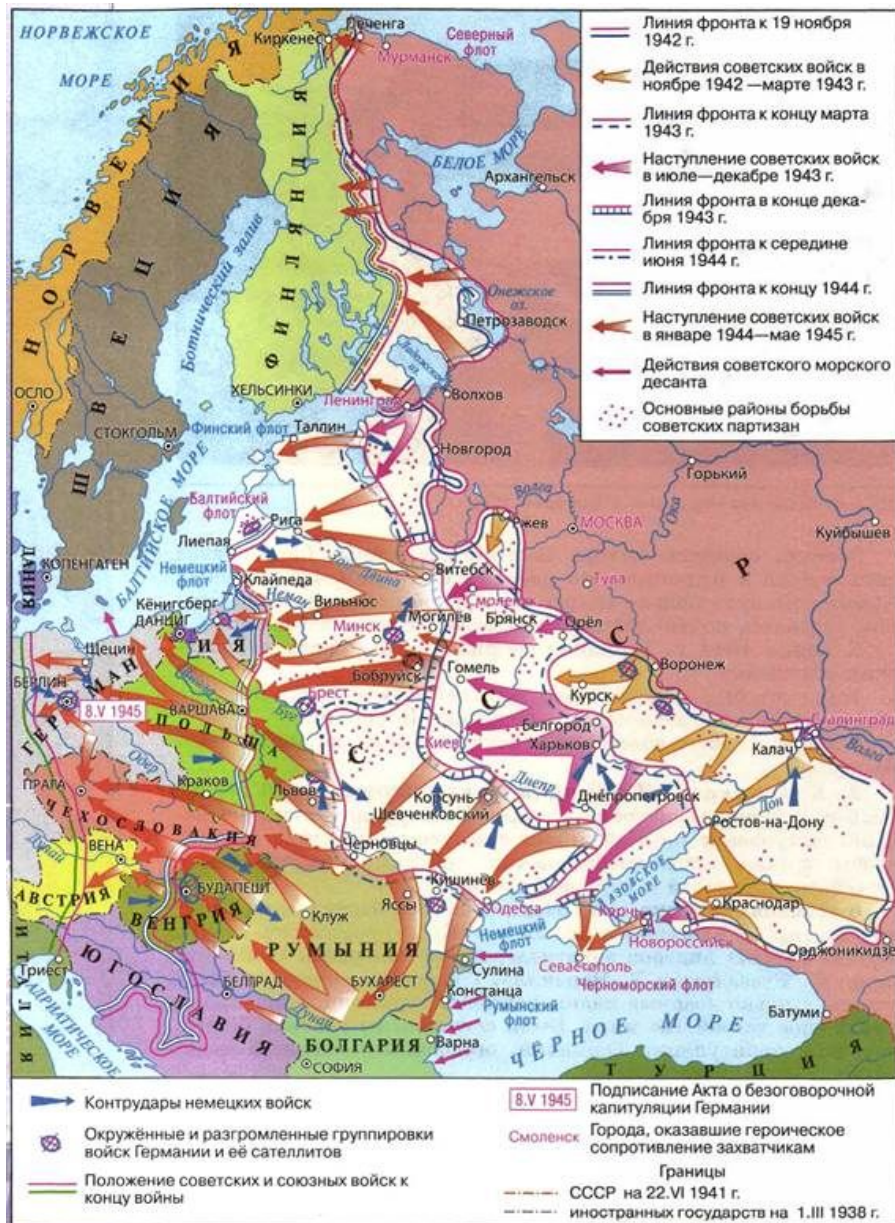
НОРВЕЖСКОЕ МОРЕ

Киркенес Печенга Северный флот Мурманск

НОРВЕГИЯ ШВЕЦИЯ ФИНЛЯНДИЯ

БЕЛОЕ МОРЕ Архангельск

Ботнический залив

Онежское оз. Петрозаводск

Ладожское оз.

ОСЛО ХЕЛЬСИНКИ Волхов Ленинград

СТОКГОЛЬМ Финский флот Таллин Новгород

Горький

Балтийский флот

БАЛТИЙСКОЕ МОРЕ

Рига Ржев МОСКВА Ока Куйбышев

Лиепая

КОПЕНГАГЕН ДАНИЯ

Немецкий флот Клайпеда Западная Двина Витебск Тула Р

Неман Смоленск

Кёнигсберг ДАНЦИГ Вильнюс Могилев Брянск Орёл С

Щецин Минск С Воронеж

ГЕРМАНИЯ Бобруйск Гомель

БЕРЛИН Курск

8.V 1945 Брест С

ПОЛЬША ВАРШАВА Буг С Белгород Сталинград

Одер Киев Харьков Калач Волга

ПРАГА Краков Днепр

Львов Корсунь-Шевченковский Днепропетровск Дон

ЧЕХОСЛОВАКИЯ Ростов-на-Дону

ВЕНА Черновцы

Дунай АЗОВСКОЕ МОРЕ

АВСТРИЯ БУДАПЕШТ Кишинев Керчь Краснодар

ВЕНГРИЯ Клуж Яссы Одесса

РУМЫНИЯ Немецкий флот Новороссийск Орджоникидзе

ИТАЛИЯ Триест ЮГОСЛАВИЯ Сулина Севастополь

БЕЛГРАД БУХАРЕСТ Констанца Черноморский флот

АДРИАТИЧЕСКОЕ МОРЕ Дунай Румынский флот Батуми

БОЛГАРИЯ Варна ЧЁРНОЕ МОРЕ

СОФИЯ ТУРЦИЯ

Линия фронта к 19 ноября 1942 г.

Действия советских войск в ноябре 1942 —марте 1943 г.

Линия фронта к концу марта 1943 г.

Наступление советских войск в июле—декабре 1943 г.

Линия фронта в конце декабря 1943 г.

Линия фронта к середине июня 1944 г.

Линия фронта к концу 1944 г.

Наступление советских войск в январе 1944—мае 1945 г.

Действия советского морского десанта

Основные районы борьбы советских партизан

Контрудары немецких войск

Окружённые и разгромленные группировки войск Германии и её сателлитов

Положение советских и союзных войск к концу войны

8.V 1945 Подписание Акта о безоговорочной капитуляции Германии

Смоленск Города, оказавшие героическое сопротивление захватчикам

Границы

СССР на 22.VI 1941 г.

иностранных государств на 1.III 1938 г.